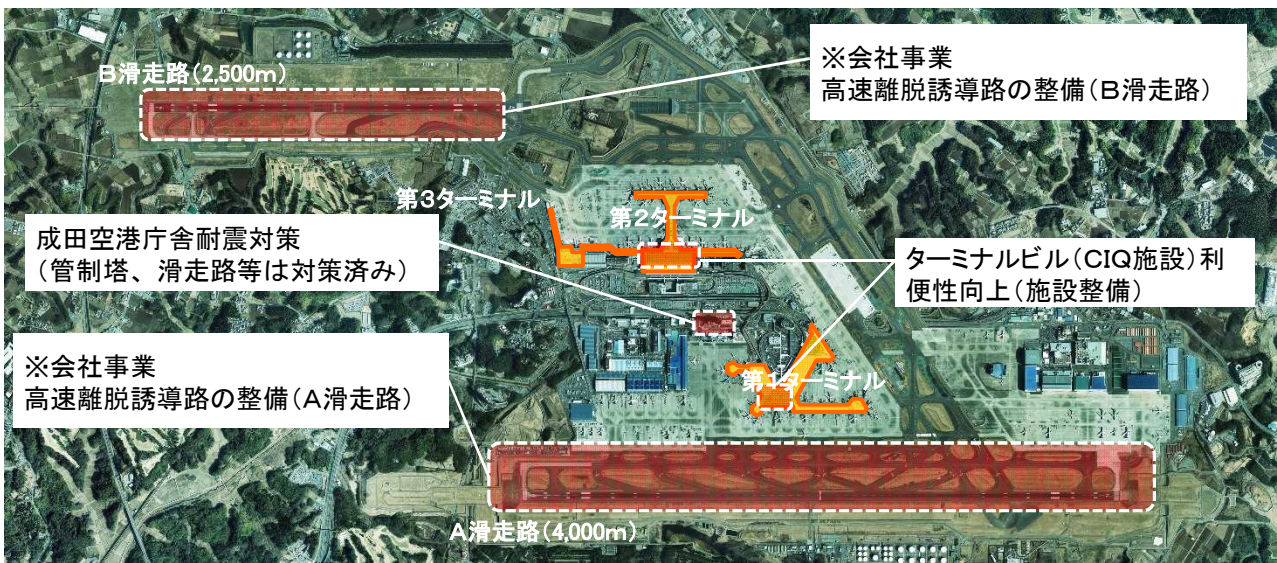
B滑走路(2,500m)

※会社事業
高速離脱誘導路の整備(B滑走路)

第3ターミナル

第2ターミナル

成田空港庁舎耐震対策
(管制塔、滑走路等は対策済み)

ターミナルビル(CIQ施設)利便性向上(施設整備)

※会社事業
高速離脱誘導路の整備(A滑走路)

第1ターミナル

A滑走路(4,000m)